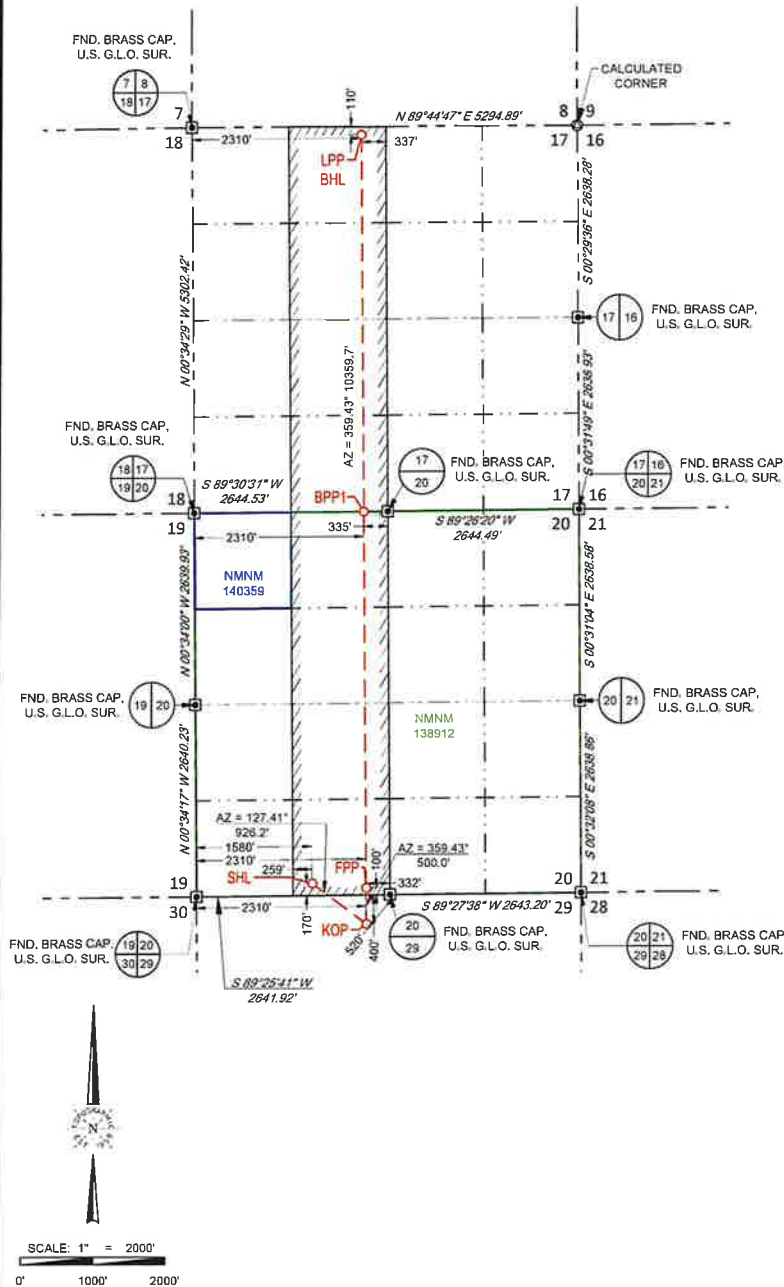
FND. BRASS CAP, U.S. G.L.O. SUR.

| 7 | 8 |
|---|---|
| 18 | 17 |

CALCULATED CORNER

7
18
8
9
17
16

110'

N 89°44'47" E 5294.89'

2310'

337'

LPP
BHL

S 00°29'36" E 2638.28'

N 00°34'29" W 5302.42'

FND. BRASS CAP, U.S. G.L.O. SUR.

| 17 | 16 |
|---|---|

AZ = 359.43° 10359.7'

S 00°31'49" E 2636.93'

FND. BRASS CAP, U.S. G.L.O. SUR.

| 18 | 17 |
|---|---|
| 19 | 20 |

| 17 |
|---|
| 20 |

FND. BRASS CAP, U.S. G.L.O. SUR.

| 17 | 16 |
|---|---|
| 20 | 21 |

FND. BRASS CAP U.S. G.L.O. SUR.

S 89°30'31" W 2644.53'

18
19

BPP1

335'

S 89°26'20" W 2644.49'

17
16
20
21

2310'

N 00°34'00" W 2639.93'

NMNM 140359

S 00°31'04" E 2638.58'

FND. BRASS CAP, U.S. G.L.O. SUR.

| 19 | 20 |
|---|---|

| 20 | 21 |
|---|---|

FND. BRASS CAP, U.S. G.L.O. SUR.

NMNM 138912

N 00°34'17" W 2640.23'

S 00°32'08" E 2638.86'

AZ = 127.41° 926.2'

1580'

2310'

259'

SHL

FPP

100'

AZ = 359.43° 500.0'

332'

19
30

2310'

S 89°27'38" W 2643.20'

20
21
29
28

170'

KOP

520'

400'

| 20 |
|---|
| 29 |

FND. BRASS CAP, U.S. G.L.O. SUR.

FND. BRASS CAP, U.S. G.L.O. SUR.

| 19 | 20 |
|---|---|
| 30 | 29 |

| 20 | 21 |
|---|---|
| 29 | 28 |

FND. BRASS CAP U.S. G.L.O. SUR.

S 89°25'41" W 2641.92'

N

SCALE: 1" = 2000'

0'
1000'
2000'